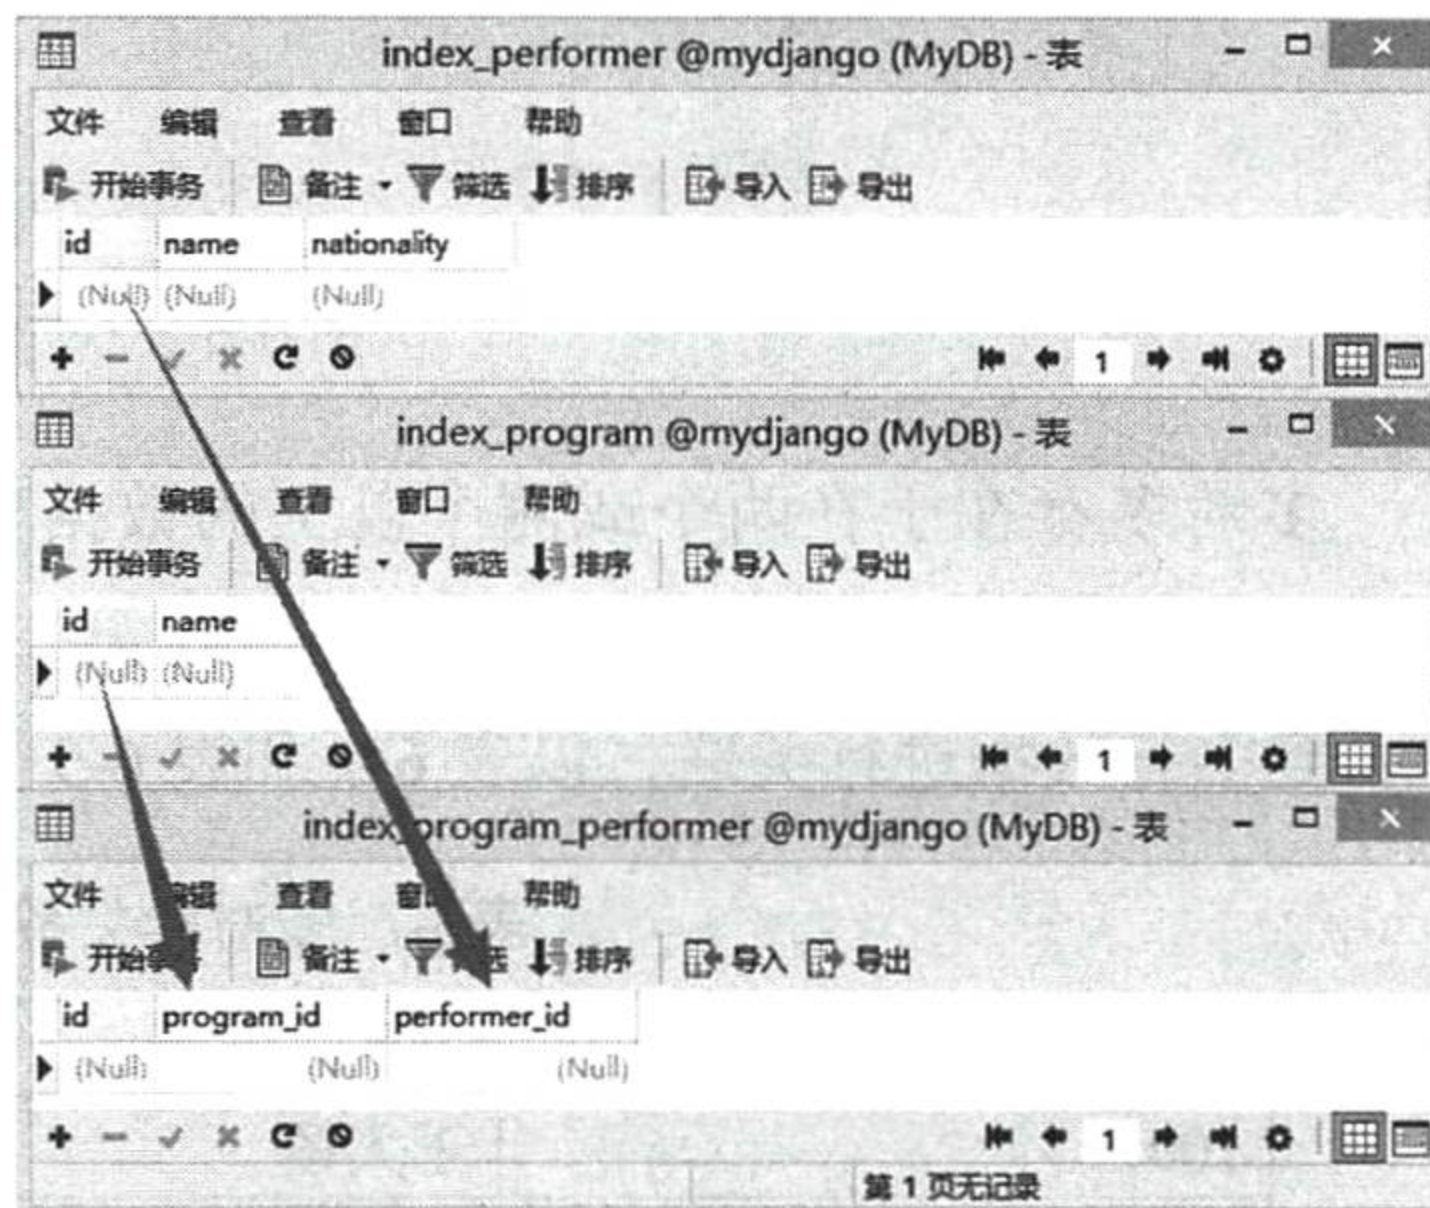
index_performer @mydjango (MyDB) - 表

文件 编辑 查看 窗口 帮助

开始事务 备注 筛选 排序 导入 导出

| id | name | nationality |
|---|---|---|
| (Null) | (Null) | (Null) |

1

index_program @mydjango (MyDB) - 表

文件 编辑 查看 窗口 帮助

开始事务 备注 筛选 排序 导入 导出

| id | name |
|---|---|
| (Null) | (Null) |

1

index_program_performer @mydjango (MyDB) - 表

文件 编辑 查看 窗口 帮助

开始事务 备注 筛选 排序 导入 导出

| id | program_id | performer_id |
|---|---|---|
| (Null) | (Null) | (Null) |

1

第 1 页无记录